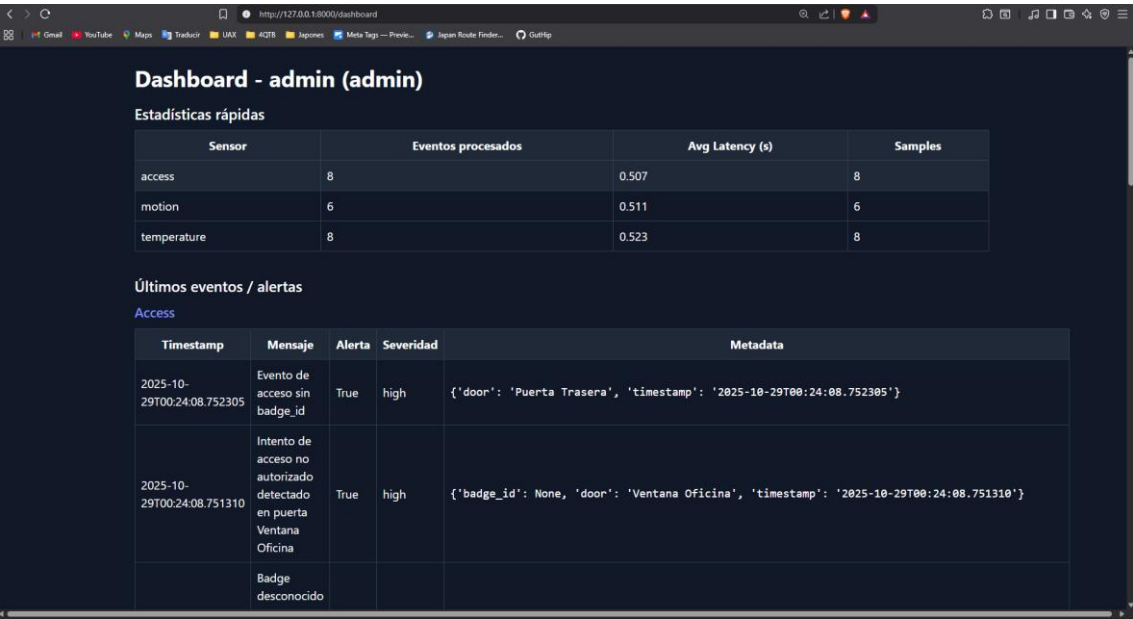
http://127.0.0.1:8000/dashboard

Gmail YouTube Maps Traducir UAX 4QTB Japones Meta Tags — Previe... Japan Route Finder... GutHip

Dashboard - admin (admin)

Estadísticas rápidas

| Sensor | Eventos procesados | Avg Latency (s) | Samples |
|---|---|---|---|
| access | 8 | 0.507 | 8 |
| motion | 6 | 0.511 | 6 |
| temperature | 8 | 0.523 | 8 |

Últimos eventos / alertas

Access

| Timestamp | Mensaje | Alerta | Severidad | Metadata |
|---|---|---|---|---|
| 2025-10-29T00:24:08.752305 | Evento de acceso sin badge_id | True | high | {'door': 'Puerta Trasera', 'timestamp': '2025-10-29T00:24:08.752305'} |
| 2025-10-29T00:24:08.751310 | Intento de acceso no autorizado detectado en puerta Ventana Oficina | True | high | {'badge_id': None, 'door': 'Ventana Oficina', 'timestamp': '2025-10-29T00:24:08.751310'} |
| | Badge desconocido | | | |